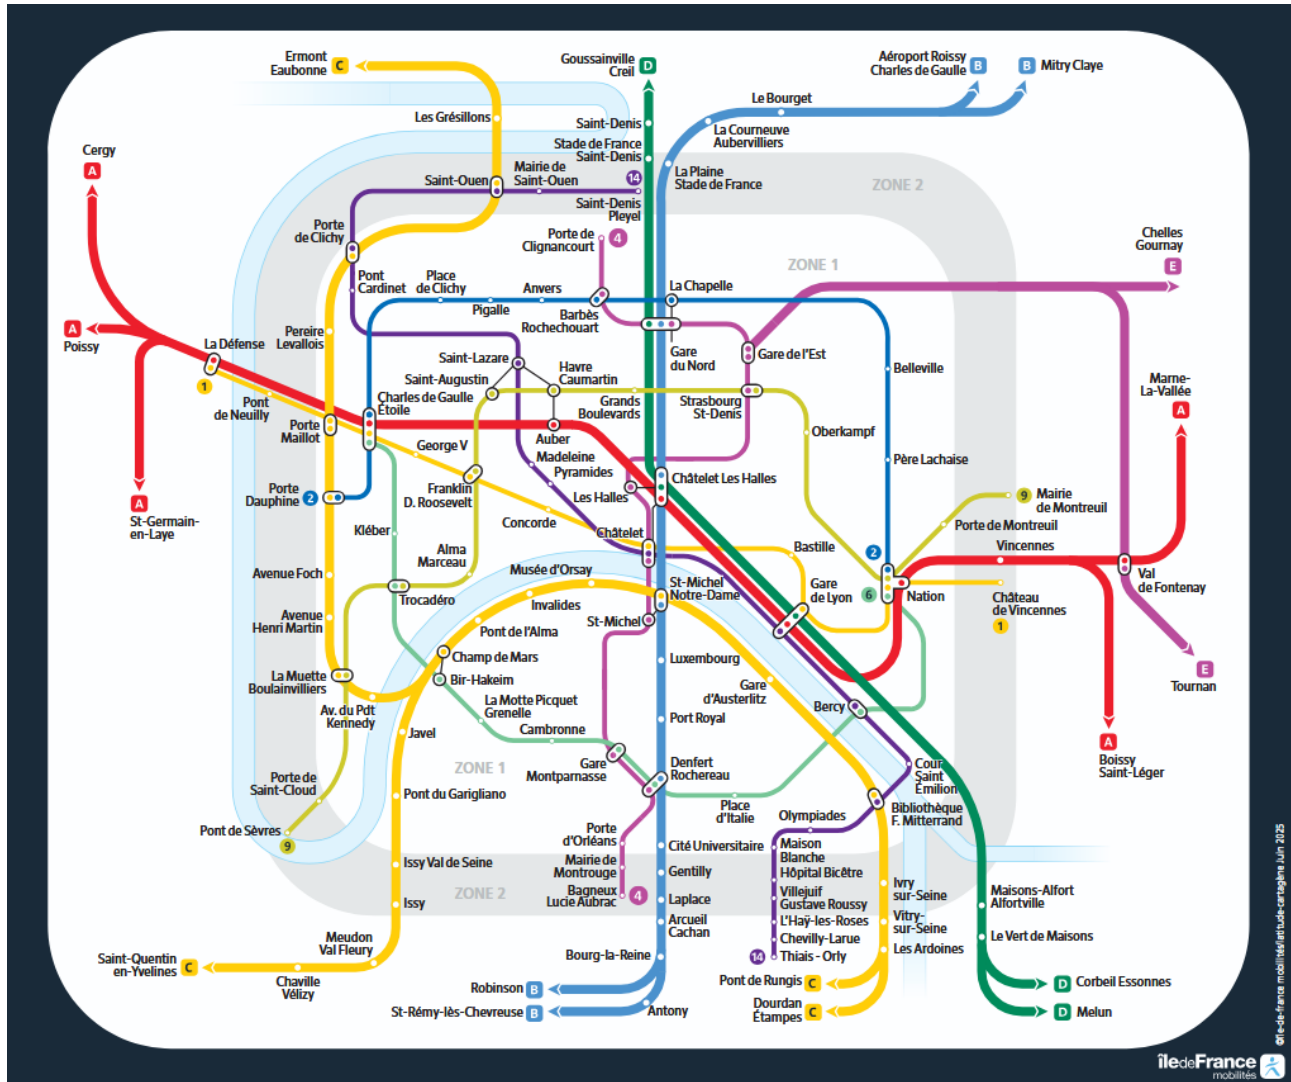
Ermont Eaubonne C
Goussainville Creil D
Aéroport Roissy Charles de Gaulle B
B Mitry Claye
Cergy A
Les Grésillons
Saint-Denis
Le Bourget
La Courneuve Aubervilliers
Stade de France Saint-Denis
Mairie de Saint-Ouen 14
Saint-Ouen
La Plaine Stade de France
ZONE 2
Saint-Denis Pleyel
Porte de Clichy
Porte de Clignancourt 4
ZONE 1
Chelles Gournay E
Pont Cardinet
Place de Clichy
Anvers
La Chapelle
A Poissy
Pigalle
Barbès Rochechouart
La Défense
Pereire Levallois
Gare du Nord
Gare de l'Est
Belleville
Saint-Lazare
Havre Caumartin
Marne-La-Vallée A
1
Pont de Neuilly
Saint-Augustin
Charles de Gaulle Étoile
Grands Boulevards
Strasbourg St-Denis
Porte Maillot
Auber
Oberkampf
George V
Madeleine
Pyramides
Père Lachaise
A St-Germain-en-Laye
Porte Dauphine 2
Franklin D. Roosevelt
Châtelet Les Halles
Les Halles
9 Mairie de Montreuil
Concorde
Porte de Montreuil
Kléber
Châtelet
Bastille
2
Vincennes
Alma Marceau
Avenue Foch
Musée d'Orsay
Gare de Lyon
6
Nation
Val de Fontenay
St-Michel Notre-Dame
Château de Vincennes 1
Trocadéro
Invalides
Avenue Henri Martin
St-Michel
Pont de l'Alma
Champ de Mars
Luxembourg
E Tournan
La Muette Boulainvilliers
Bir-Hakeim
Gare d'Austerlitz
Av. du Pdt Kennedy
La Motte Picquet Grenelle
Port Royal
Bercy
Javel
Cambronne
A Boissy Saint-Léger
Gare Montparnasse
Denfert Rochereau
Cour Saint Émilion
ZONE 1
Porte de Saint-Cloud
Pont du Garigliano
Place d'Italie
Bibliothèque F. Mitterrand
Olympiades
Pont de Sèvres
Porte d'Orléans
9
Cité Universitaire
Maison Blanche
Issy Val de Seine
Mairie de Montrouge
Gentilly
Hôpital Bicêtre
Ivry sur-Seine
Maisons-Alfort Alfortville
ZONE 2
Bagneux Lucie Aubrac 4
Issy
Laplace
Villejuif Gustave Roussy
Vitry-sur-Seine
Arcueil Cachan
L'Haÿ-les-Roses
Le Vert de Maisons
Chevilly-Larue
Meudon Val Fleury
14 Thiais - Orly
Les Ardoines
Bourg-la-Reine
Saint-Quentin en-Yvelines C
Chaville Vélizy
Pont de Rungis C
D Corbeil Essonnes
Robinson B
Dourdan Étampes C
St-Rémy-lès-Chevreuse B
Antony
D Melun
©Ile-de-France mobilités/attitude-cartagène Juin 2025
îledeFrance mobilités